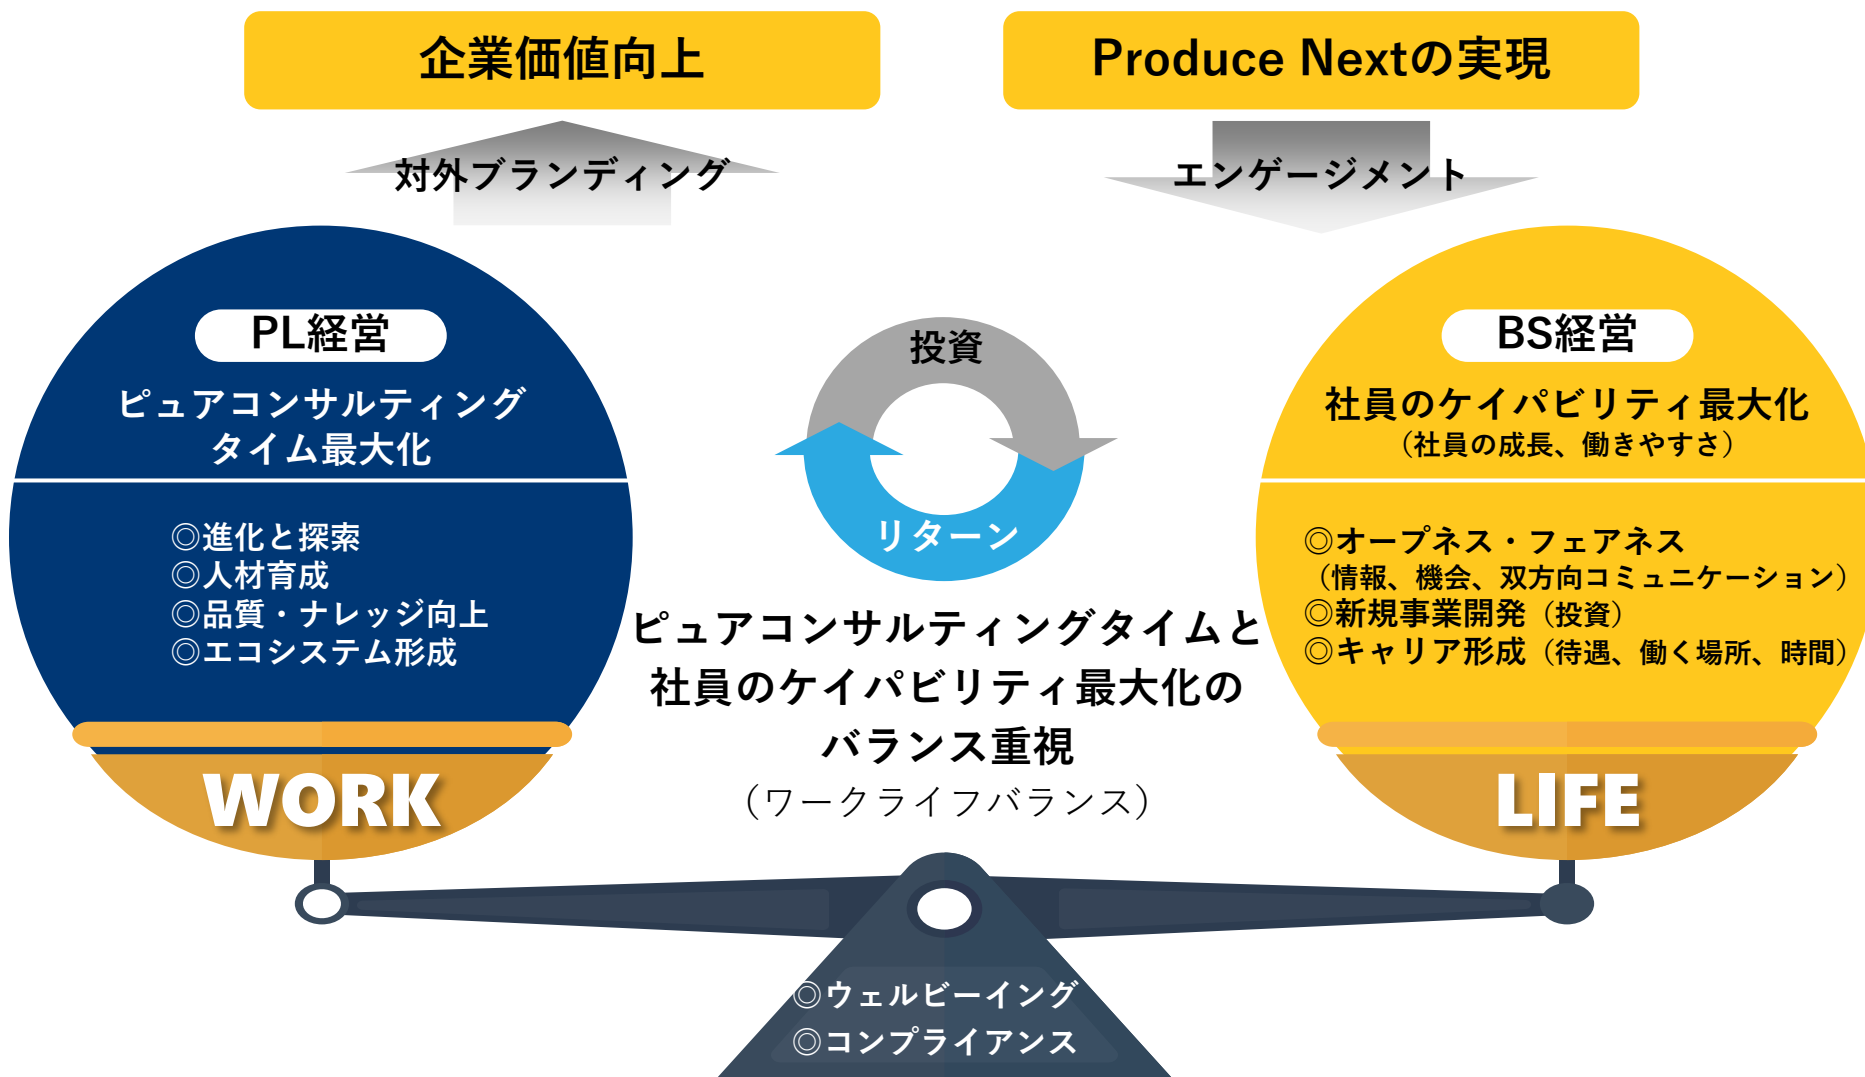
企業価値向上

Produce Nextの実現

対外ブランディング

エンゲージメント

PL経営

ピュアコンサルティングタイム最大化

◎進化と探索
◎人材育成
◎品質・ナレッジ向上
◎エコシステム形成

WORK

投資

リターン

ピュアコンサルティングタイムと社員のケイパビリティ最大化のバランス重視
（ワークライフバランス）

BS経営

社員のケイパビリティ最大化
（社員の成長、働きやすさ）

◎オープネス・フェアネス
（情報、機会、双方向コミュニケーション）
◎新規事業開発（投資）
◎キャリア形成（待遇、働く場所、時間）

LIFE

◎ウェルビーイング
◎コンプライアンス